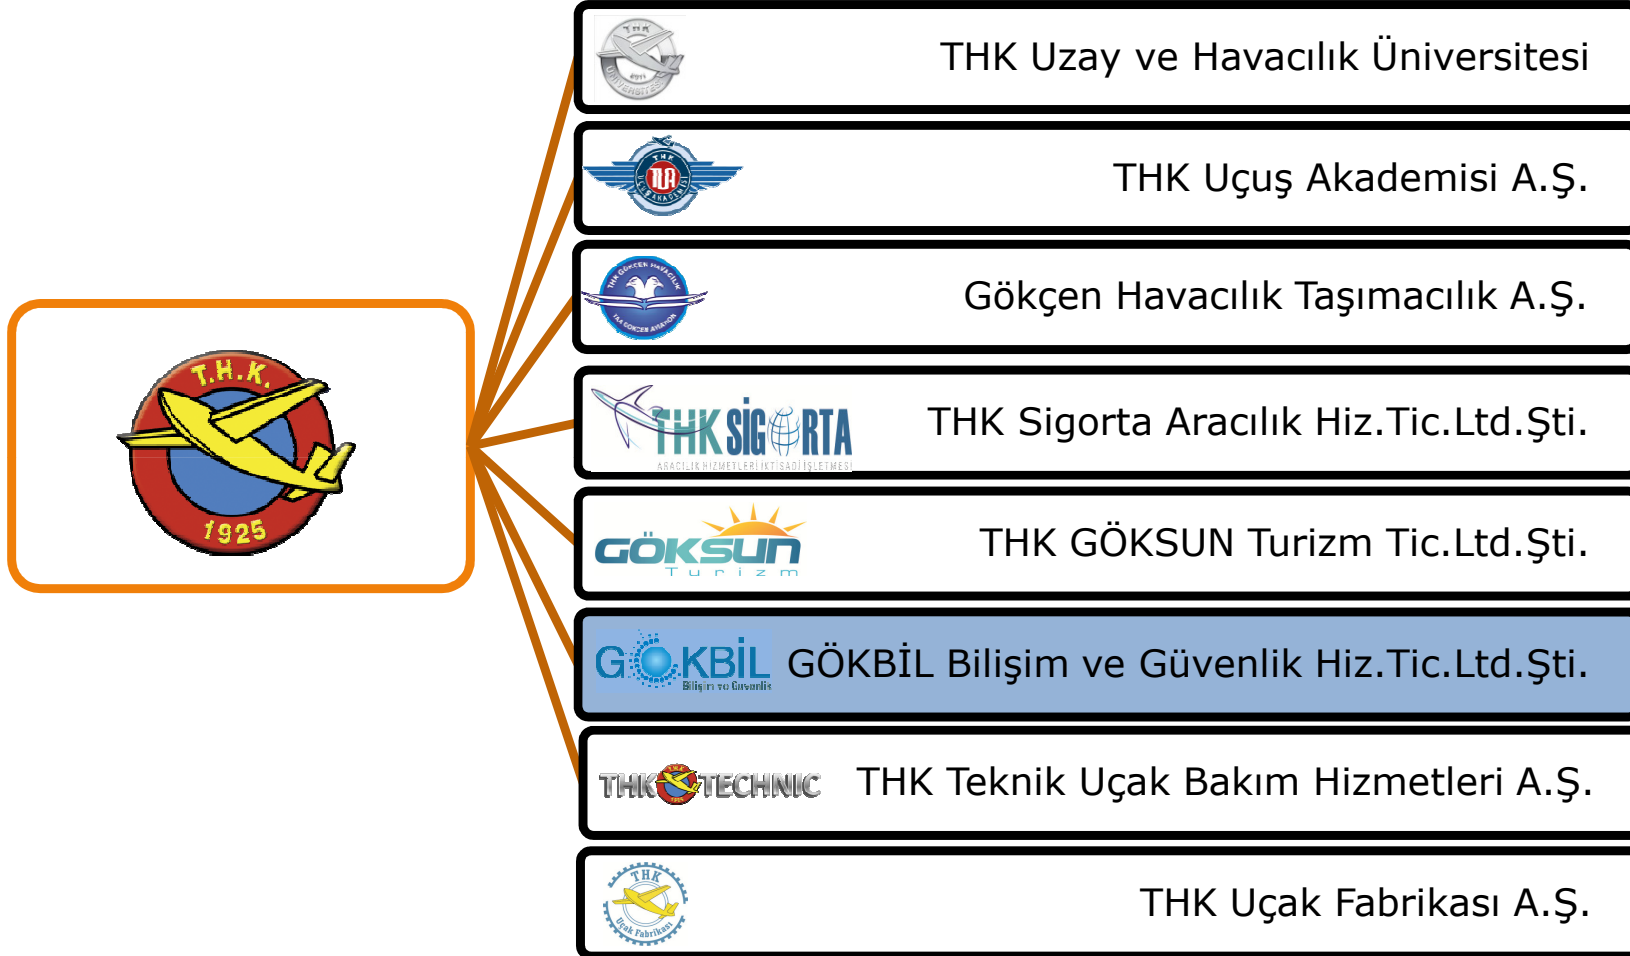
T.H.K.
1925

THK Uzay ve Havacılık Üniversitesi

THK Uçuş Akademisi A.Ş.

Gökçen Havacılık Taşımacılık A.Ş.

THK SİGORTA
ARACILIK HİZMETLERİ İKTİSADİ İŞLETMESİ
THK Sigorta Aracılık Hiz.Tic.Ltd.Şti.

GÖKSUN
Turizm
THK GÖKSUN Turizm Tic.Ltd.Şti.

GÖKBİL
Bilişim ve Güvenlik
GÖKBİL Bilişim ve Güvenlik Hiz.Tic.Ltd.Şti.

THK TECHNIC
THK Teknik Uçak Bakım Hizmetleri A.Ş.

THK
Uçak Fabrikası
THK Uçak Fabrikası A.Ş.